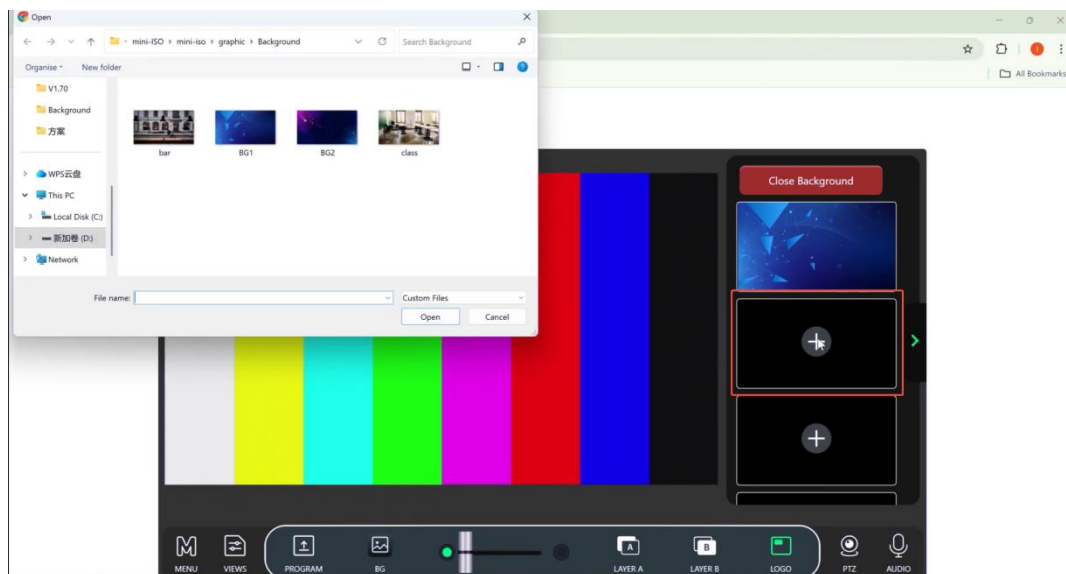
Open

mini-ISO › mini-iso › graphic › Background

Search Background

Organise ▾

New folder

V1.70

Background

方案

WPS云盘

This PC

Local Disk (C:)

新加卷 (D:)

Network

bar

BG1

BG2

class

File name:

Custom Files

Open

Cancel

All Bookmarks

Close Background

MENU

VIEWS

PROGRAM

BG

LAYER A

LAYER B

LOGO

PTZ

AUDIO